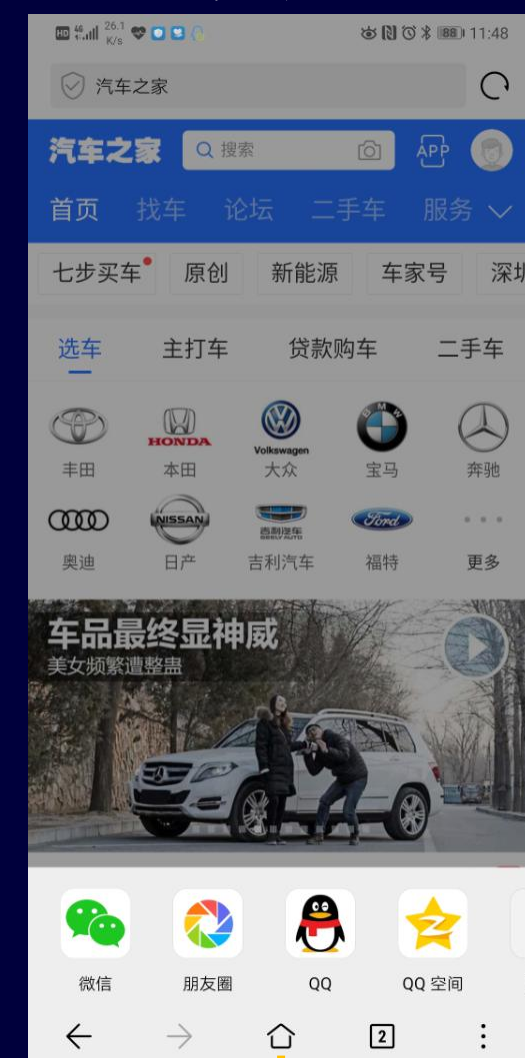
HD 4G 26.1 K/s 88 11:48

汽车之家

汽车之家 搜索 APP

首页 找车 论坛 二手车 服务

七步买车 原创 新能源 车家号 深圳

选车 主打车 贷款购车 二手车

HONDA
丰田 本田 Volkswagen 大众 BMW 宝马 奔驰

NISSAN GEELY AUTO Ford
奥迪 日产 吉利汽车 福特 更多

车品最终显神威
美女频繁遭整蛊

微信 朋友圈 QQ QQ 空间

2